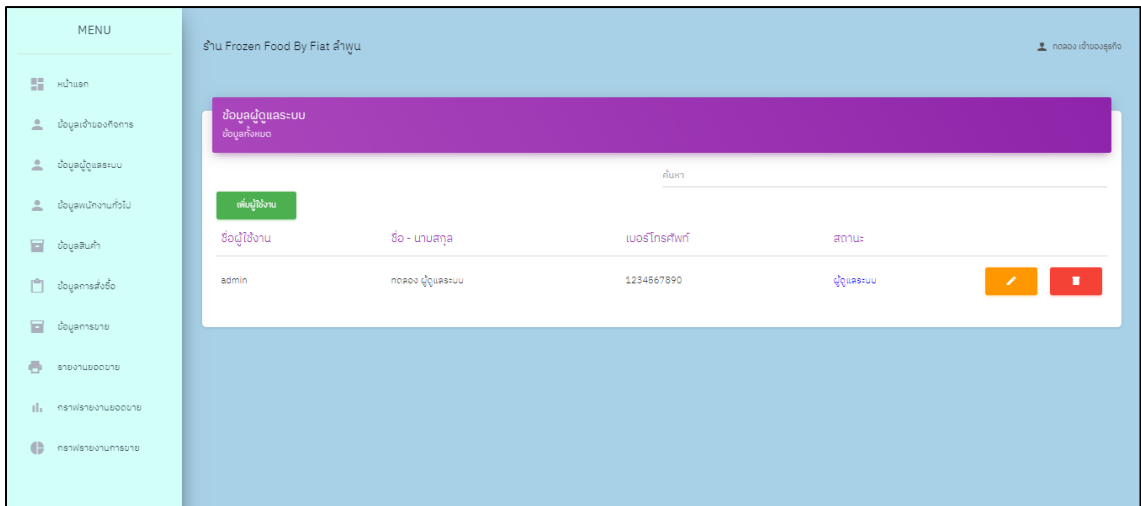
MENU

หน้าแรก

ข้อมูลเจ้าของกิจการ

ข้อมูลผู้ดูแลระบบ

ข้อมูลพนักงานทั่วไป

ข้อมูลสินค้า

ข้อมูลการสั่งซื้อ

ข้อมูลการขาย

รายงานยอดขาย

กราฟรายงานยอดขาย

กราฟรายงานการขาย

ร้าน Frozen Food By Fiat ลำพูน

ทดลอง เจ้าของธุรกิจ

ข้อมูลผู้ดูแลระบบ
ข้อมูลทั้งหมด

ค้นหา

เพิ่มผู้ใช้งาน

| ชื่อผู้ใช้งาน | ชื่อ - นามสกุล | เบอร์โทรศัพท์ | สถานะ | |
|---|---|---|---|---|
| admin | ทดลอง ผู้ดูแลระบบ | 1234567890 | ผู้ดูแลระบบ | |